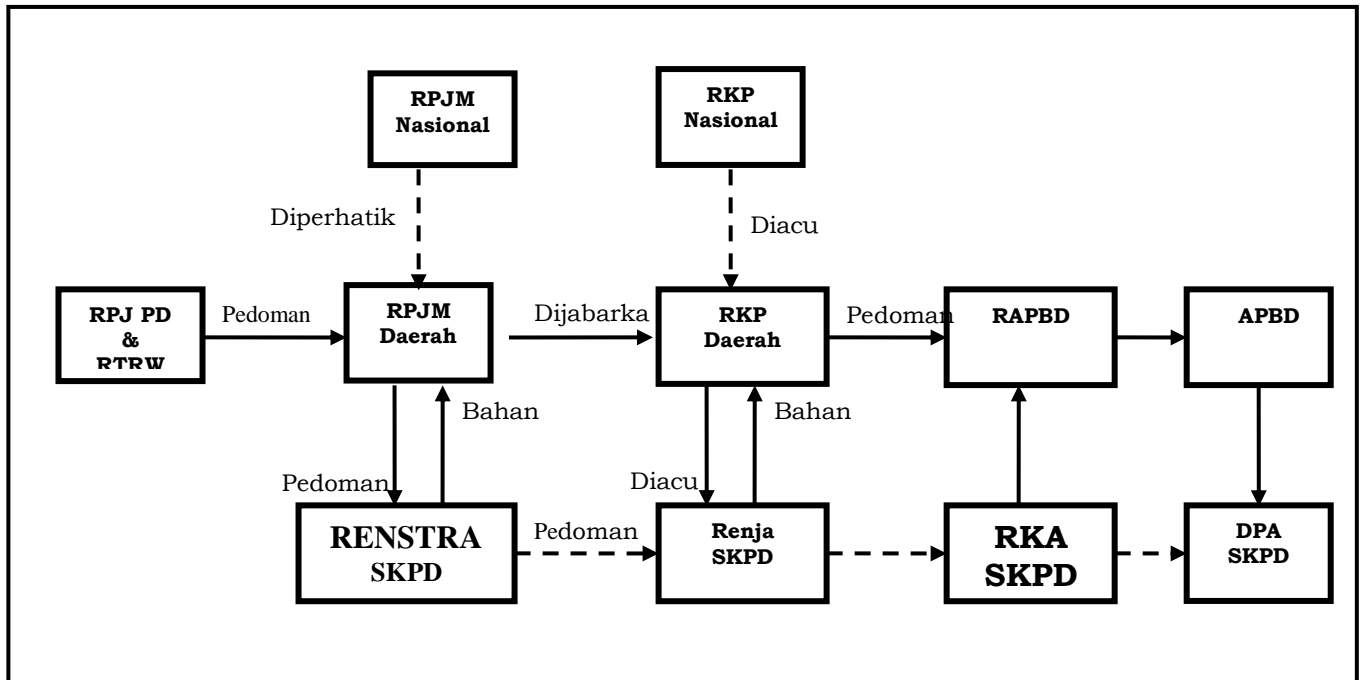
RPJM Nasional

RKP Nasional

Diperhatik

Diacu

RPJ PD & RTRW

Pedoman

RPJM Daerah

Dijabarka

RKP Daerah

Pedoman

RAPBD

APBD

Bahan

Bahan

Pedoman

Diacu

RENSTRA SKPD

Pedoman

Renja SKPD

RKA SKPD

DPA SKPD